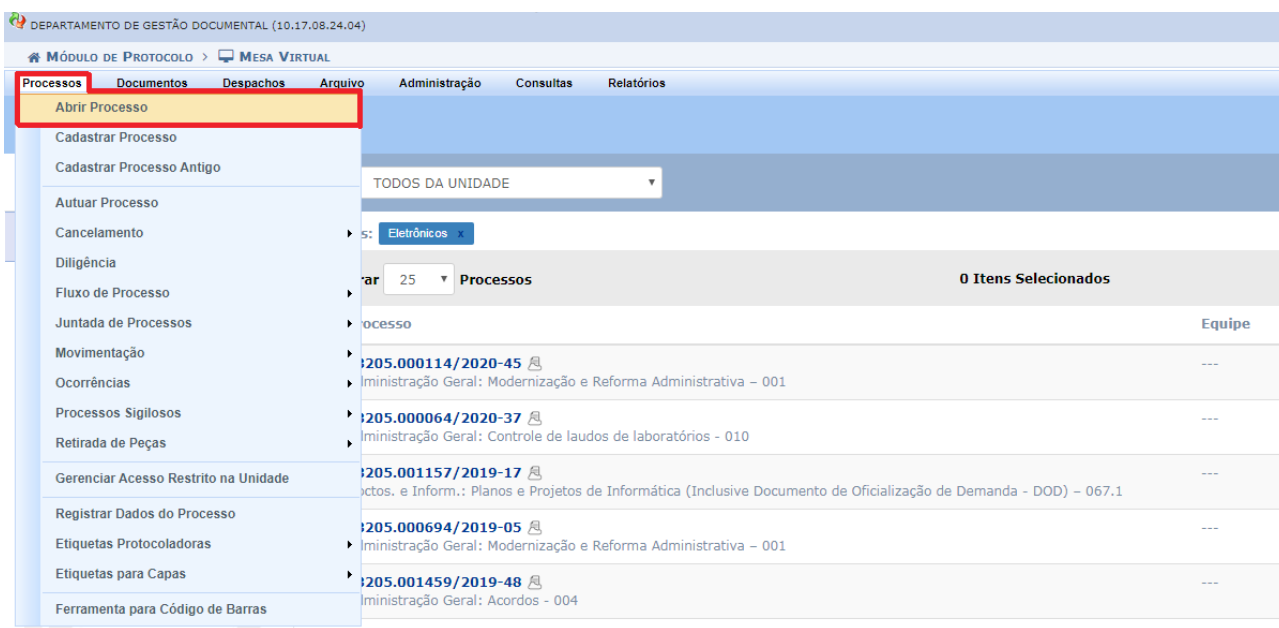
DEPARTAMENTO DE GESTÃO DOCUMENTAL (10.17.08.24.04)

MÓDULO DE PROTOCOLO > MESA VIRTUAL

Processos Documentos Despachos Arquivo Administração Consultas Relatórios

Abrir Processo
Cadastrar Processo
Cadastrar Processo Antigo
Autuar Processo
Cancelamento
Diligência
Fluxo de Processo
Juntada de Processos
Movimentação
Ocorrências
Processos Sigilosos
Retirada de Peças
Gerenciar Acesso Restrito na Unidade
Registrar Dados do Processo
Etiquetas Protocoladoras
Etiquetas para Capas
Ferramenta para Código de Barras

TODOS DA UNIDADE

s: Eletrônicos x

rar 25 Processos 0 Itens Selecionados

rocesso Equipe

3205.000114/2020-45
dministração Geral: Modernização e Reforma Administrativa – 001 ---

3205.000064/2020-37
dministração Geral: Controle de laudos de laboratórios - 010 ---

3205.001157/2019-17
octos. e Inform.: Planos e Projetos de Informática (Inclusive Documento de Oficialização de Demanda - DOD) – 067.1 ---

3205.000694/2019-05
dministração Geral: Modernização e Reforma Administrativa – 001 ---

3205.001459/2019-48
dministração Geral: Acordos - 004 ---